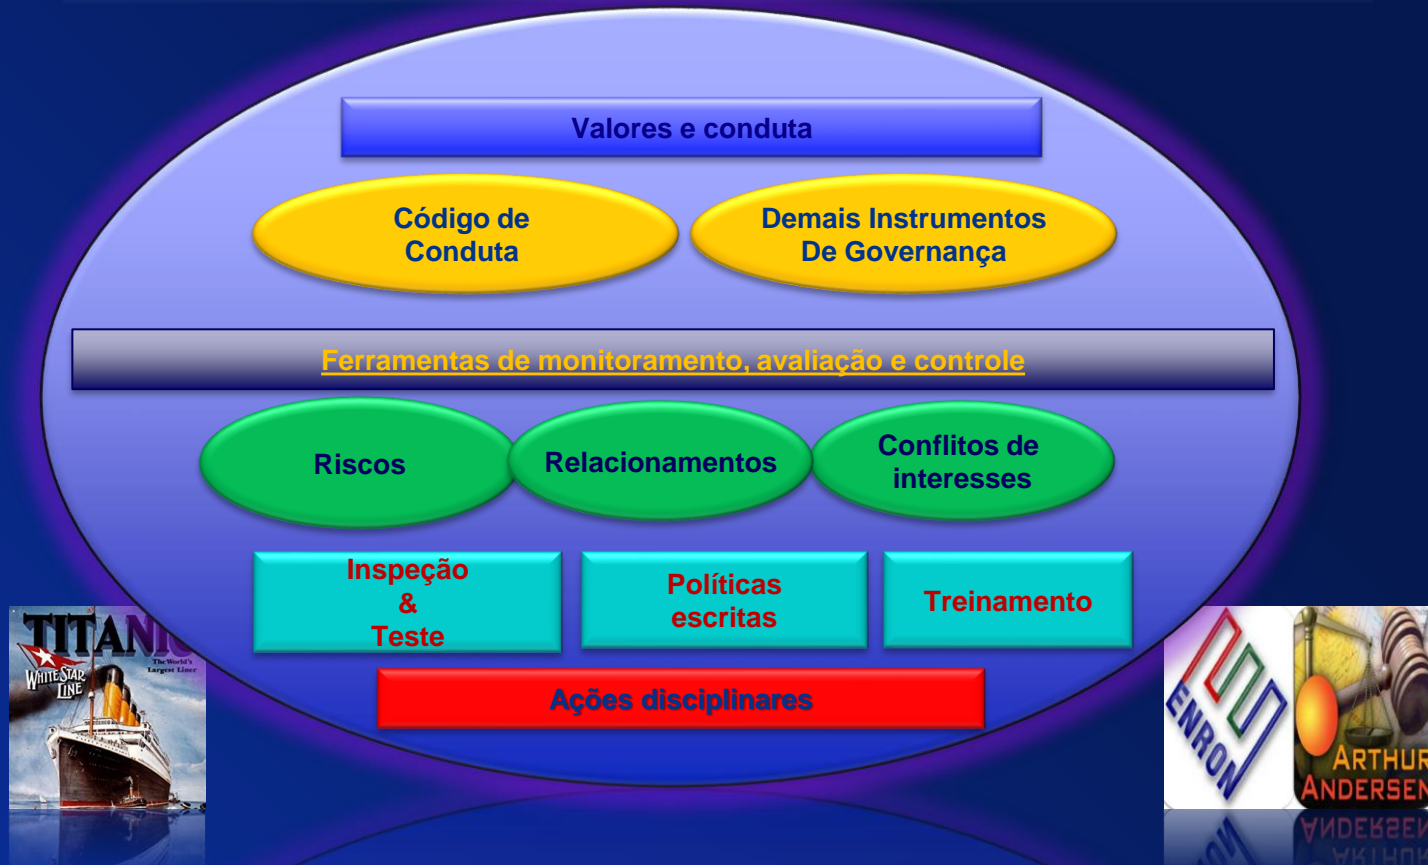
Valores e conduta

Código de Conduta

Demais Instrumentos De Governança

Ferramentas de monitoramento, avaliação e controle

Riscos

Relacionamentos

Conflitos de interesses

Inspeção & Teste

Políticas escritas

Treinamento

Ações disciplinares

TITANIC
The World's Largest Liner
WHITE STAR LINE

ENRON

ARTHUR ANDERSEN